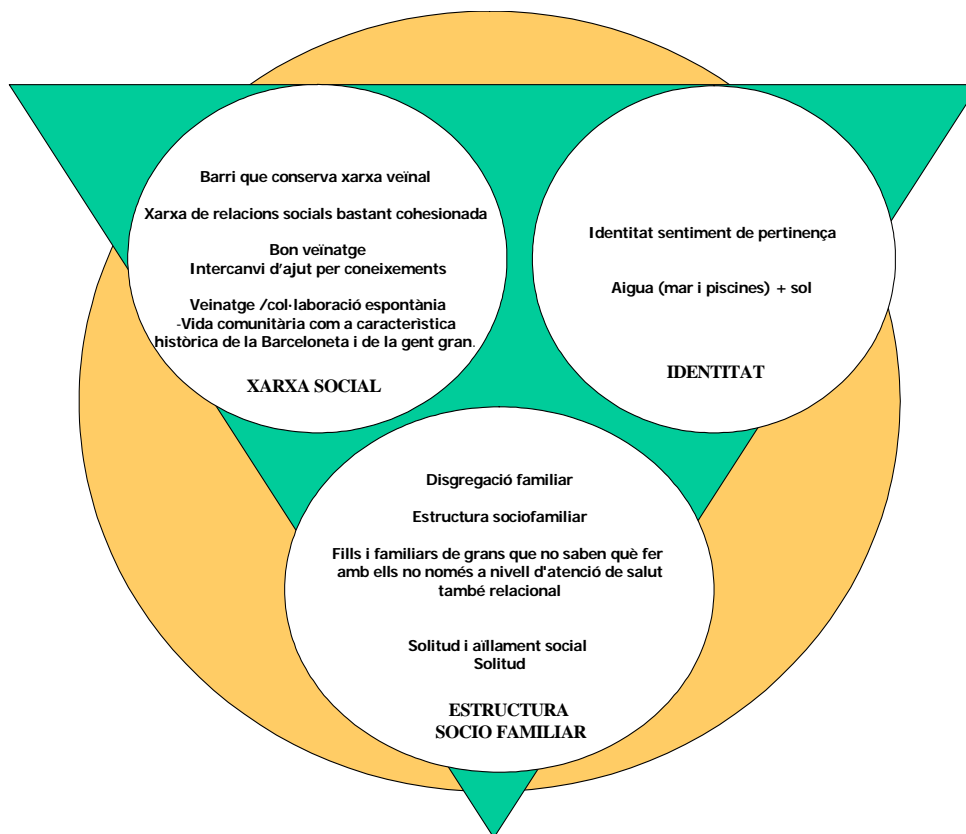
Barri que conserva xarxa veïnal

Xarxa de relacions socials bastant cohesionada

Bon veïnatge
Intercanvi d'ajut per coneixements

Veinatge /col·laboració espontània
-Vida comunitària com a característica històrica de la Barceloneta i de la gent gran.

XARXA SOCIAL

Identitat sentiment de pertinença

Aigua (mar i piscines) + sol

IDENTITAT

Disgregació familiar

Estructura sociofamiliar

Fills i familiars de grans que no saben què fer amb ells no només a nivell d'atenció de salut també relacional

Solitud i aïllament social
Solitud

ESTRUCTURA
SOCIO FAMILIAR